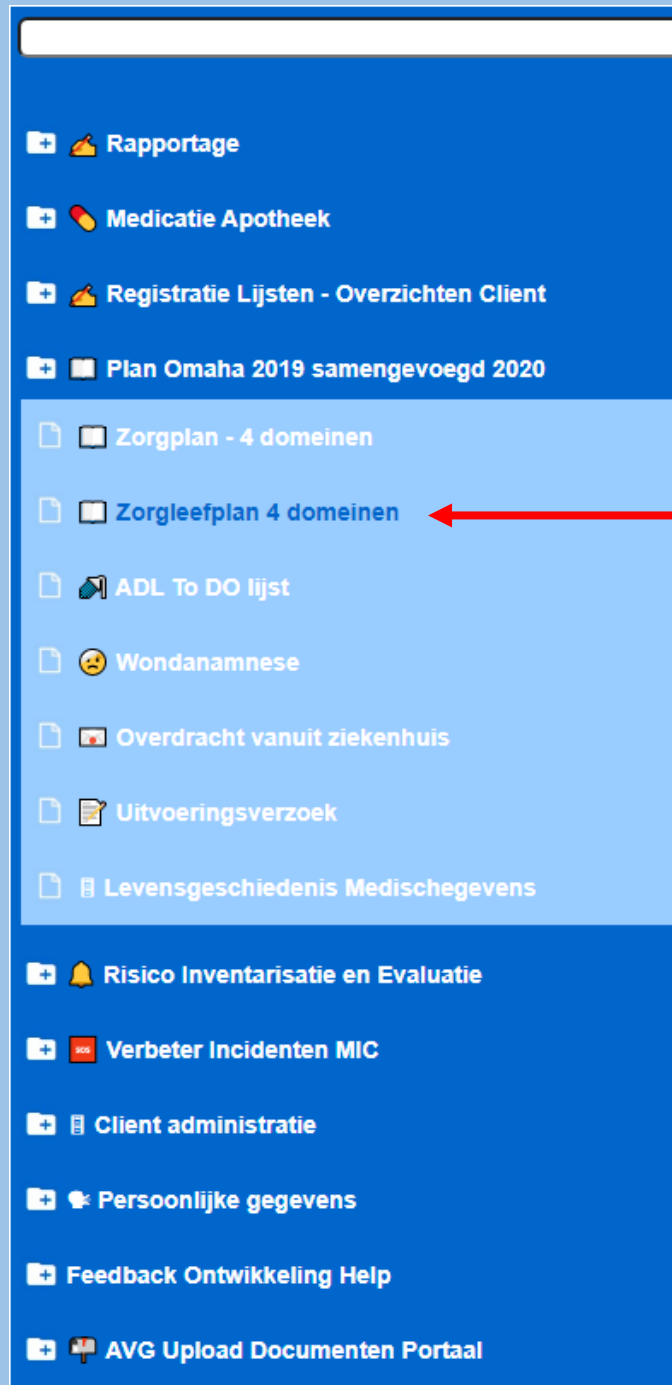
Rapportage

Medicatie Apotheek

Registratie Lijsten - Overzichten Client

Plan Omaha 2019 samengevoegd 2020

Zorgplan - 4 domeinen

Zorgleefplan 4 domeinen

ADL To DO lijst

Wondanamnese

Overdracht vanuit ziekenhuis

Uitvoeringsverzoek

Levensgeschiedenis Medischegevens

Risico Inventarisatie en Evaluatie

SOS Verbeter Incidenten MIC

Client administratie

Persoonlijke gegevens

Feedback Ontwikkeling Help

AVG Upload Documenten Portaal